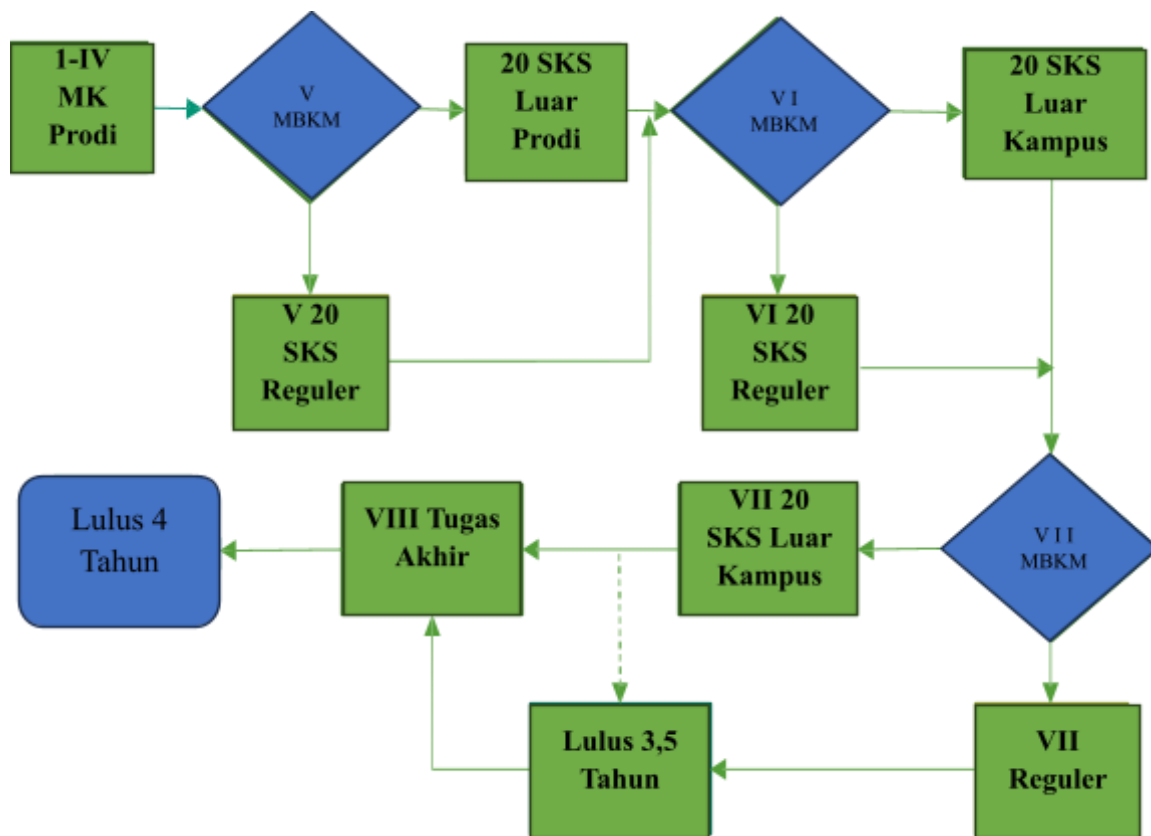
1-IV
MK
Prodi

V
MBKM

20 SKS
Luar
Prodi

V I
MBKM

20 SKS
Luar
Kampus

V 20
SKS
Reguler

VI 20
SKS
Reguler

V I I
MBKM

VII 20
SKS Luar
Kampus

VIII Tugas
Akhir

Lulus 4
Tahun

Lulus 3,5
Tahun

VII
Reguler